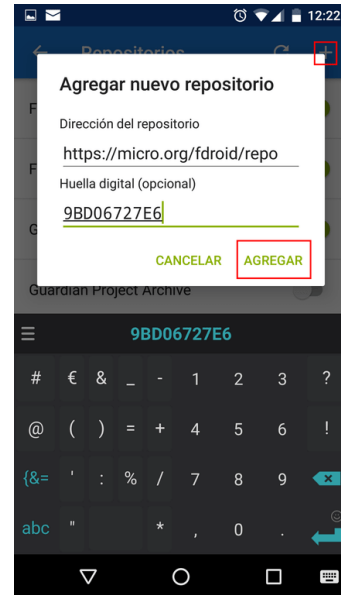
12:22

Repositorios

Agregar nuevo repositorio

Dirección del repositorio

https://micro.org/fdroid/repo

Huella digital (opcional)

9BD06727E6

CANCELAR AGREGAR

Guardian Project Archive

9BD06727E6

# € & _ - 1 2 3 ?

@ ( ) = + 4 5 6 !

{&= ' : % / 7 8 9

abc " * , 0 .